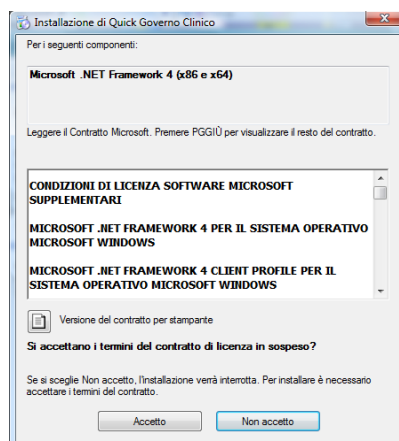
Installazione di Quick Governo Clinico

Per i seguenti componenti:

Microsoft .NET Framework 4 (x86 e x64)

Leggere il Contratto Microsoft. Premere PGGIÙ per visualizzare il resto del contratto.

CONDIZIONI DI LICENZA SOFTWARE MICROSOFT SUPPLEMENTARI

MICROSOFT .NET FRAMEWORK 4 PER IL SISTEMA OPERATIVO MICROSOFT WINDOWS

MICROSOFT .NET FRAMEWORK 4 CLIENT PROFILE PER IL SISTEMA OPERATIVO MICROSOFT WINDOWS

Versione del contratto per stampante

Si accettano i termini del contratto di licenza in sospeso?

Se si sceglie Non accetto, l'installazione verrà interrotta. Per installare è necessario accettare i termini del contratto.

Accetto

Non accetto